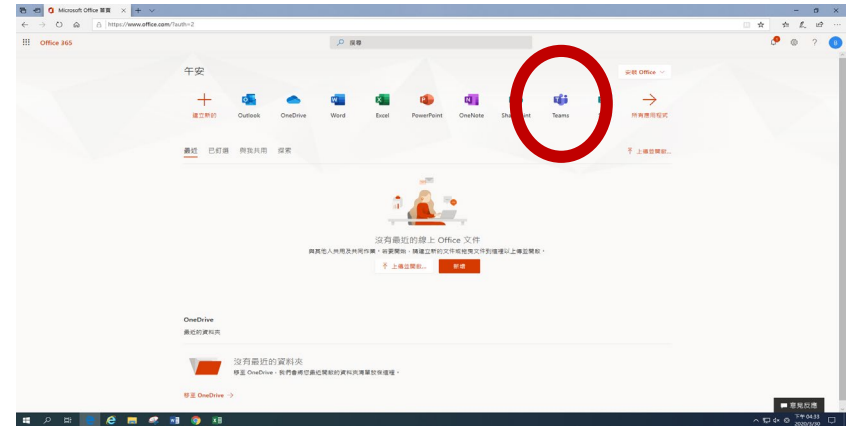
Microsoft Office 首頁

https://www.office.com/?auth=2

Office 365

搜尋

午安

安裝 Office

建立新的

Outlook

OneDrive

Word

Excel

PowerPoint

OneNote

SharePoint

Teams

所有應用程式

最近

已釘選

與我共用

探索

上傳並開啟...

沒有最近的線上 Office 文件

與其他人共用及共同作業。若要開始，請建立新的文件或拖曳文件到這裡以上傳並開啟。

上傳並開啟...

新增

OneDrive

最近的資料夾

沒有最近的資料夾

移至 OneDrive，我們會將您最近開啟的資料夾清單放在這裡。

移至 OneDrive →

意見反應

下午 04:33
2020/3/30